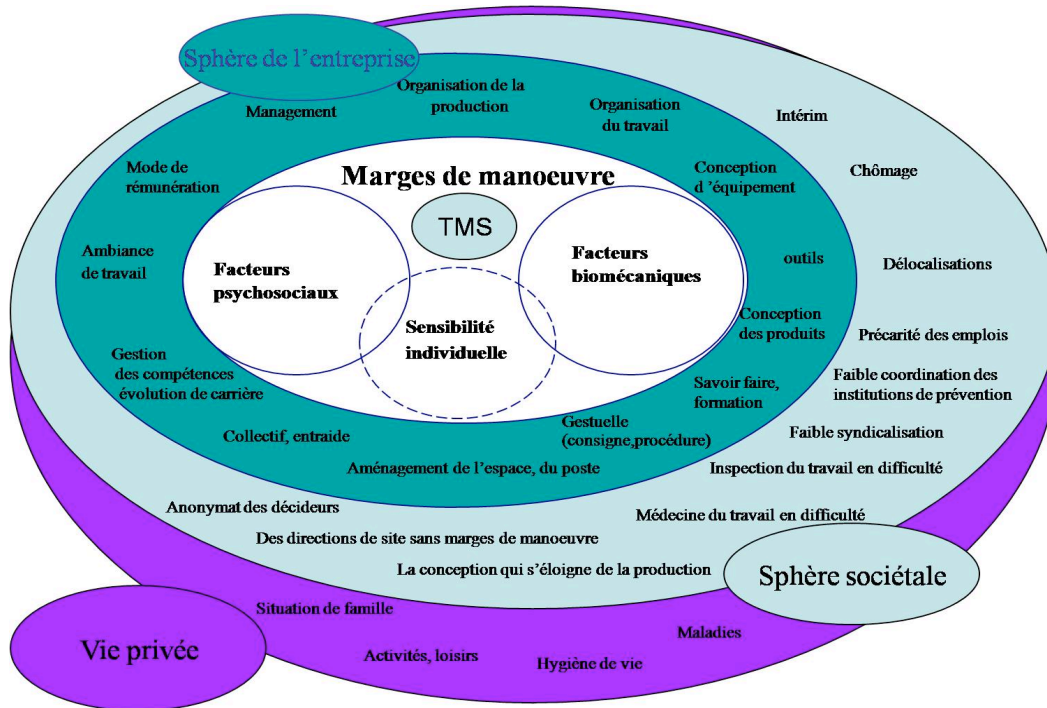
Sphère de l'entreprise

Management

Organisation de la production

Organisation du travail

Intérim

Mode de rémunération

Marges de manoeuvre

Conception d 'équipement

Chômage

TMS

Ambiance de travail

Facteurs psychosociaux

Facteurs biomécaniques

outils

Délocalisations

Sensibilité individuelle

Conception des produits

Précarité des emplois

Gestion des compétences évolution de carrière

Savoir faire, formation

Faible coordination des institutions de prévention

Collectif, entraide

Gestuelle (consigne,procédure)

Faible syndicalisation

Aménagement de l'espace, du poste

Inspection du travail en difficulté

Anonymat des décideurs

Médecine du travail en difficulté

Des directions de site sans marges de manoeuvre

La conception qui s'éloigne de la production

Sphère sociétale

Situation de famille

Vie privée

Maladies

Activités, loisirs

Hygiène de vie